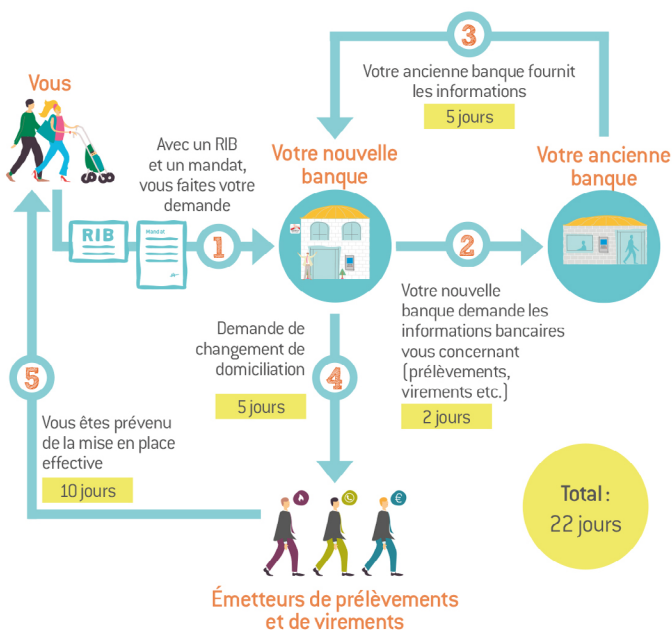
3

Votre ancienne banque fournit les informations

5 jours

Vous

Avec un RIB et un mandat, vous faites votre demande

Votre nouvelle banque

Votre ancienne banque

RIB

Mandat

1

2

Votre nouvelle banque demande les informations bancaires vous concernant (prélèvements, virements etc.)

2 jours

Demande de changement de domiciliation

4

5 jours

5

Vous êtes prévenu de la mise en place effective

10 jours

Total :
22 jours

€

Émetteurs de prélèvements et de virements